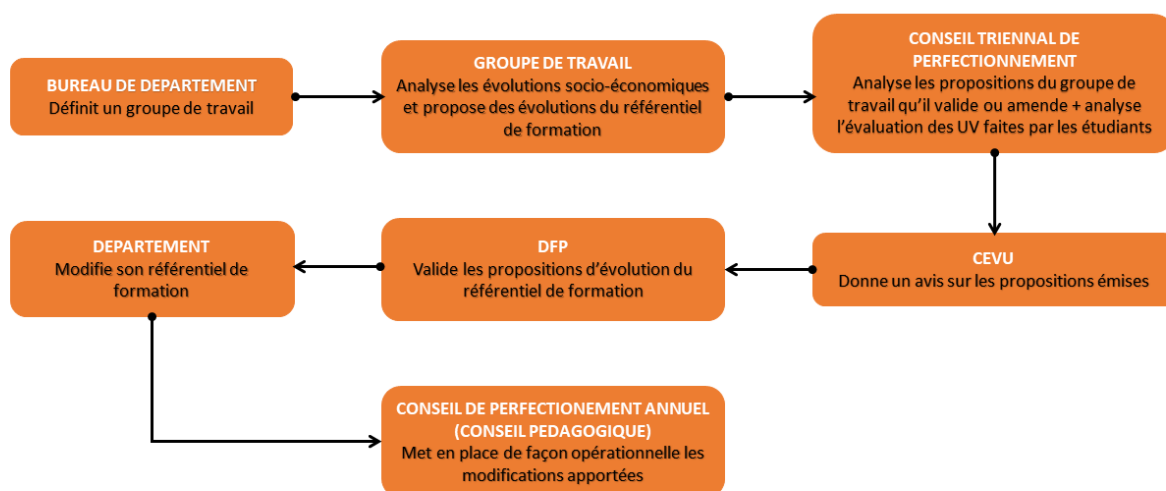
BUREAU DE DEPARTEMENT
Définit un groupe de travail

GROUPE DE TRAVAIL
Analyse les évolutions socio-économiques et propose des évolutions du référentiel de formation

CONSEIL TRIENNAL DE PERFECTIONNEMENT
Analyse les propositions du groupe de travail qu'il valide ou amende + analyse l'évaluation des UV faites par les étudiants

CEVU
Donne un avis sur les propositions émises

DFP
Valide les propositions d'évolution du référentiel de formation

DEPARTEMENT
Modifie son référentiel de formation

CONSEIL DE PERFECTIONEMENT ANNUEL (CONSEIL PEDAGOGIQUE)
Met en place de façon opérationnelle les modifications apportées